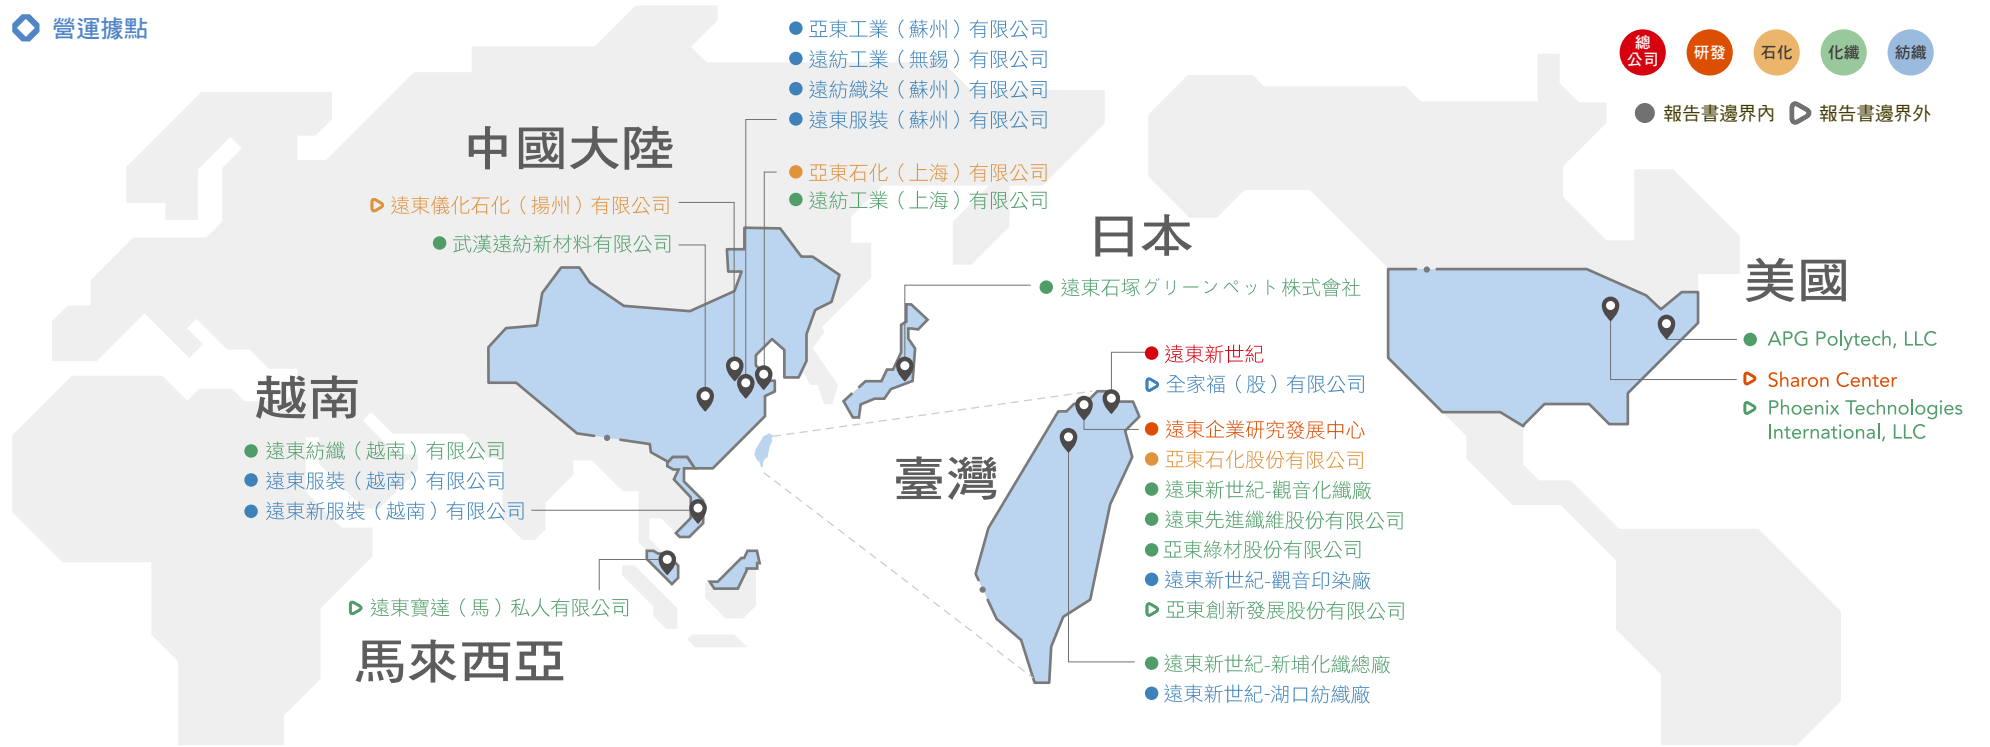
營運據點

亞東工業（蘇州）有限公司
遠紡工業（無錫）有限公司
遠紡織染（蘇州）有限公司
遠東服裝（蘇州）有限公司

總公司 研發 石化 化纖 紡織

報告書邊界內 報告書邊界外

中國大陸

亞東石化（上海）有限公司
遠紡工業（上海）有限公司

遠東儀化石化（揚州）有限公司
武漢遠紡新材料有限公司

日本

遠東石塚グリーンペット株式會社

美國

APG Polytech, LLC
Sharon Center
Phoenix Technologies International, LLC

越南

遠東紡織（越南）有限公司
遠東服裝（越南）有限公司
遠東新服裝（越南）有限公司

遠東新世紀
全家福（股）有限公司

臺灣

遠東企業研究發展中心
亞東石化股份有限公司
遠東新世紀-觀音化纖廠
遠東先進纖維股份有限公司
亞東綠材股份有限公司
遠東新世紀-觀音印染廠
亞東創新發展股份有限公司

遠東寶達（馬）私人有限公司

馬來西亞

遠東新世紀-新埔化纖總廠
遠東新世紀-湖口紡織廠